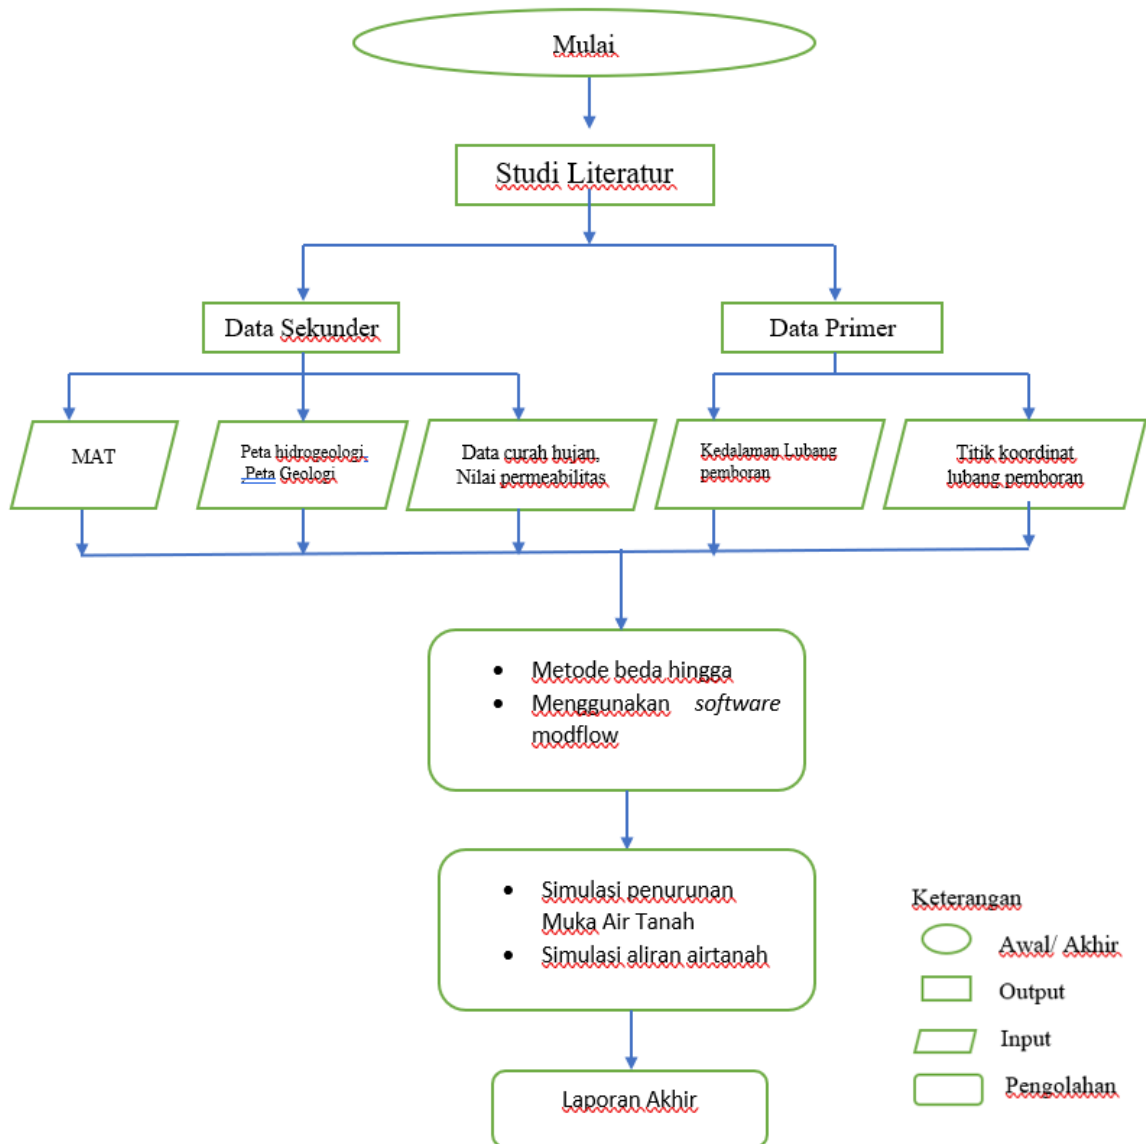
Mulai

Studi Literatur

Data Sekunder

Data Primer

MAT

Peta hidrogeologi, Peta Geologi

Data curah hujan, Nilai permeabilitas

Kedalaman Lubang pemboran

Titik koordinat lubang pemboran

- Metode beda hingga
- Menggunakan *software* modflow

- Simulasi penurunan Muka Air Tanah
- Simulasi aliran airtanah

Laporan Akhir

Keterangan

Awal/ Akhir

Output

Input

Pengolahan